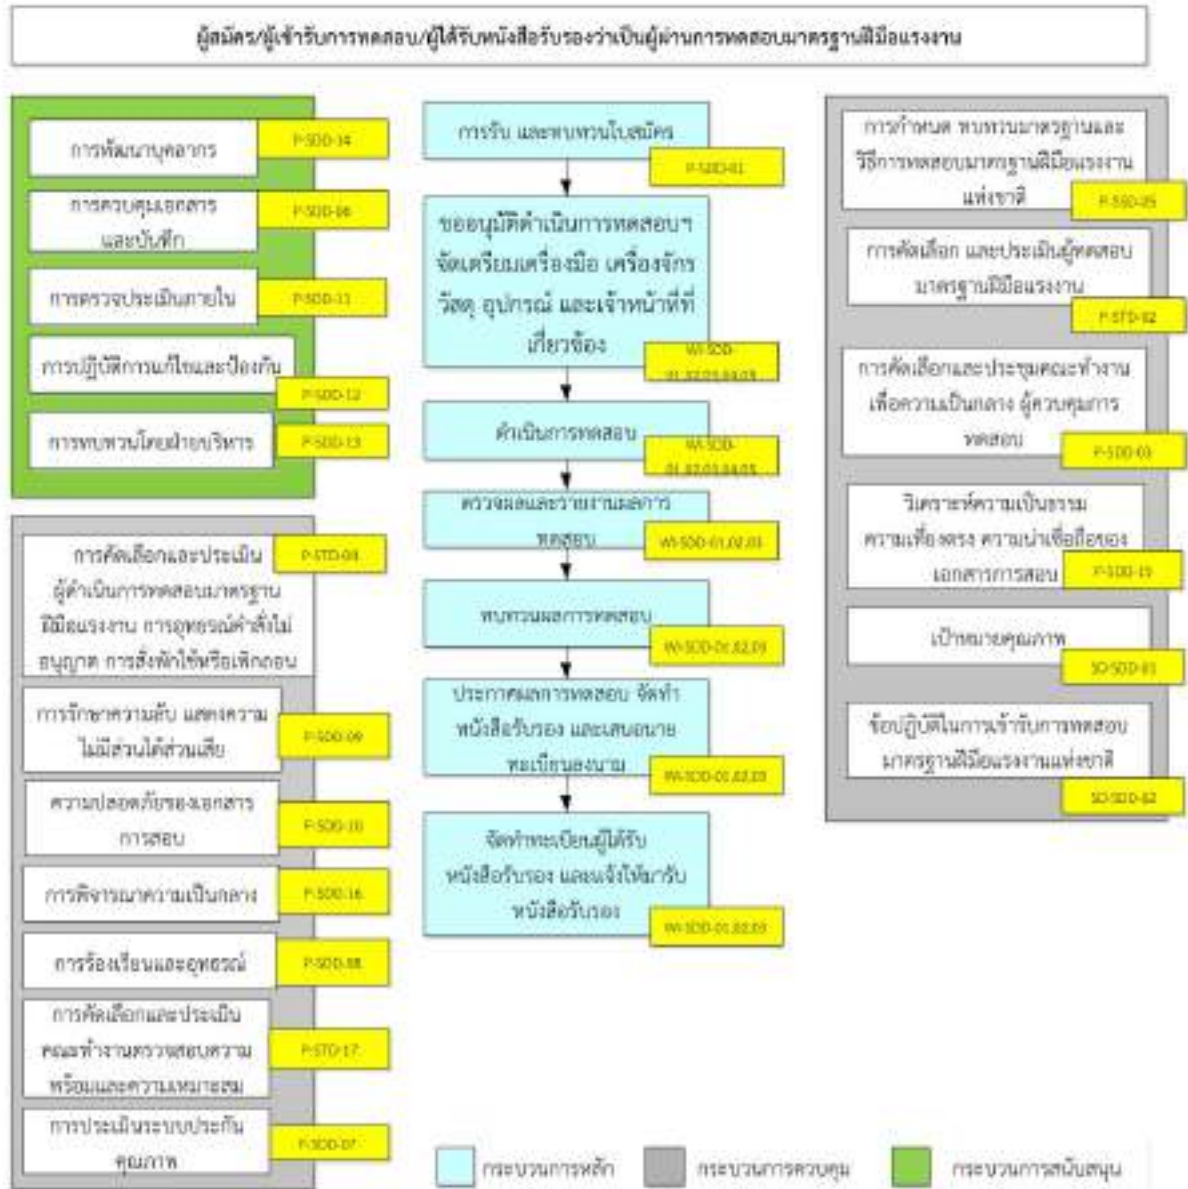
ผู้สมัคร/ผู้เข้ารับการทดสอบ/ผู้ได้รับหนังสือรับรองว่าเป็นผู้ผ่านการทดสอบมาตรฐานฝีมือแรงงาน

การพัฒนาบุคลากร P-SDD-14
การควบคุมเอกสารและบันทึก P-SDD-06
การตรวจประเมินภายใน P-SDD-11
การปฏิบัติการแก้ไขและป้องกัน P-SDD-12
การทบทวนโดยฝ่ายบริหาร P-SDD-13

การคัดเลือกและประเมินผู้ดำเนินการทดสอบมาตรฐานฝีมือแรงงาน การอุทธรณ์คำสั่งไม่อนุญาต การสั่งพักใช้หรือเพิกถอน P-STD-04
การรักษาความลับ แสดงความไม่มีส่วนได้ส่วนเสีย P-SDD-09
ความปลอดภัยของเอกสารการสอบ P-SDD-10
การพิจารณาความเป็นกลาง P-SDD-16
การร้องเรียนและอุทธรณ์ P-SDD-08
การคัดเลือกและประเมินคณะทำงานตรวจสอบความพร้อมและความเหมาะสม P-STD-17
การประเมินระบบประกันคุณภาพ P-SDD-07

การรับ และทบทวนใบสมัคร P-SDD-01
ขออนุมัติดำเนินการทดสอบฯ จัดเตรียมเครื่องมือ เครื่องจักร วัสดุ อุปกรณ์ และเจ้าหน้าที่ที่เกี่ยวข้อง WI-SDD-01.02.03.04.05
ดำเนินการทดสอบ WI-SDD-01.02.03.04.05
ตรวจผลและรายงานผลการทดสอบ WI-SDD-01.02.03
ทบทวนผลการทดสอบ WI-SDD-01.02.03
ประกาศผลการทดสอบ จัดทำหนังสือรับรอง และเสนอนายทะเบียนลงนาม WI-SDD-01.02.03
จัดทำทะเบียนผู้ได้รับหนังสือรับรอง และแจ้งให้มารับหนังสือรับรอง WI-SDD-01.02.03

การกำหนด ทบทวนมาตรฐานและวิธีการทดสอบมาตรฐานฝีมือแรงงานแห่งชาติ P-SSD-05
การคัดเลือก และประเมินผู้ทดสอบมาตรฐานฝีมือแรงงาน P-STD-02
การคัดเลือกและประชุมคณะทำงานเพื่อความเป็นกลาง ผู้ควบคุมการทดสอบ P-SDD-03
วิเคราะห์ความเป็นธรรม ความเที่ยงตรง ความน่าเชื่อถือของเอกสารการสอบ P-SDD-15
เป้าหมายคุณภาพ SD-SDD-01
ข้อปฏิบัติในการเข้ารับการทดสอบมาตรฐานฝีมือแรงงานแห่งชาติ SD-SDD-02

กระบวนการหลัก กระบวนการควบคุม กระบวนการสนับสนุน